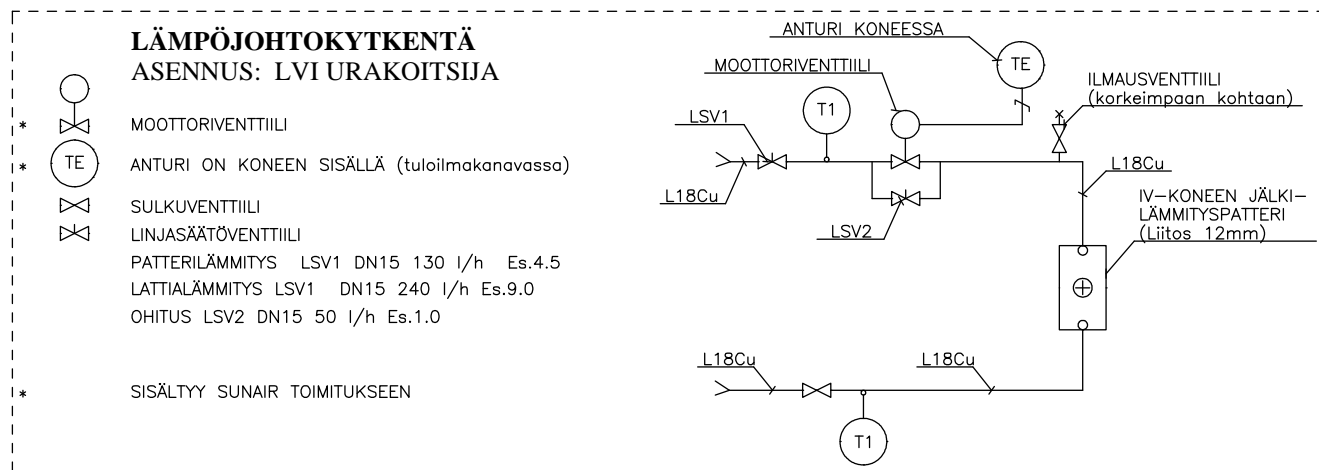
LÄMPÖJOHTOKYTKENTÄ
ASENNUS: LVI URAKOITSIJA

* MOOTTORIVENTTIILI

* TE ANTURI ON KONEEN SISÄLLÄ (tuloilmakanavassa)

SULKUVENTTIILI

LINJASÄÄTÖVENTTIILI
PATTERILÄMMITYS LSV1 DN15 130 l/h Es.4.5
LATTIALÄMMITYS LSV1 DN15 240 l/h Es.9.0
OHITUS LSV2 DN15 50 l/h Es.1.0

* SISÄLTYY SUNAIR TOIMITUKSEEN

ANTURI KONEESSA

TE

MOOTTORIVENTTIILI

ILMAUSVENTTIILI
(korkeimpaan kohtaan)

LSV1

T1

L18Cu

L18Cu

LSV2

IV–KONEEN JÄLKI–LÄMMITYSPATTERI
(Liitos 12mm)

L18Cu

L18Cu

T1